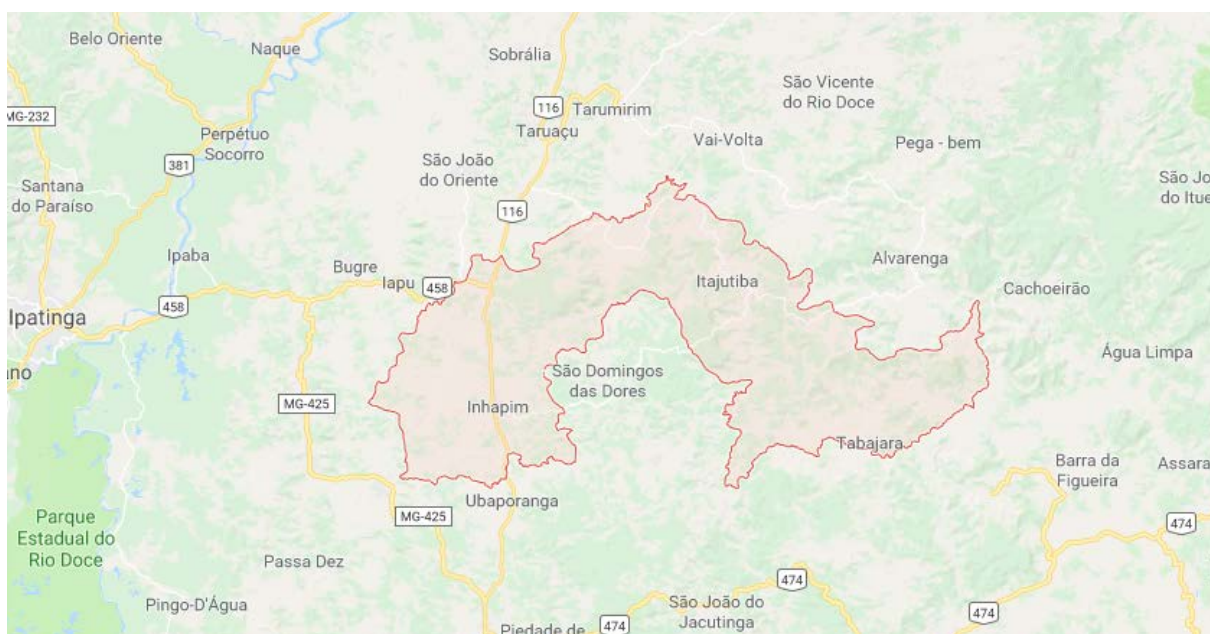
Belo Oriente
Naque
Sobrália
MG-232
116
Tarumirim
São Vicente do Rio Doce
Taruaçu
Perpétuo Socorro
Vai-Volta
Pega - bem
381
São João do Oriente
Santana do Paraíso
São Jo
do Itue
116
Ipaba
Alvarenga
Bugre
Iapu
458
Itajutiba
Cachoeirão
458
Ipatinga
São Domingos das Dores
Água Limpa
ano
MG-425
Inhapim
Tabajara
Barra da Figueira
Assara
Ubaporanga
MG-425
474
Parque Estadual do Rio Doce
Passa Dez
474
São João do Jacutinga
474
Pingo-D'Água
Piedade de
474